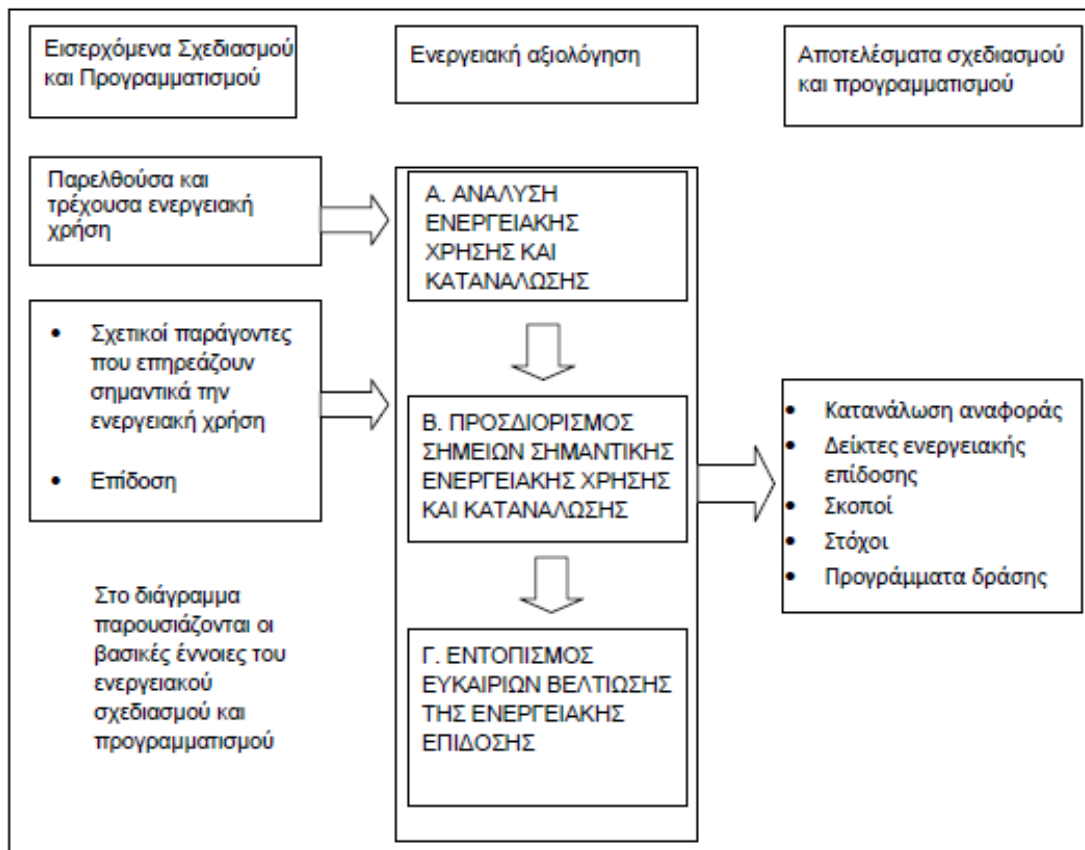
Εισερχόμενα Σχεδιασμού και Προγραμματισμού

Ενεργειακή αξιολόγηση

Αποτελέσματα σχεδιασμού και προγραμματισμού

Παρελθούσα και τρέχουσα ενεργειακή χρήση

• Σχετικοί παράγοντες που επηρεάζουν σημαντικά την ενεργειακή χρήση

• Επίδοση

Α. ΑΝΑΛΥΣΗ ΕΝΕΡΓΕΙΑΚΗΣ ΧΡΗΣΗΣ ΚΑΙ ΚΑΤΑΝΑΛΩΣΗΣ

Β. ΠΡΟΣΔΙΟΡΙΣΜΟΣ ΣΗΜΕΙΩΝ ΣΗΜΑΝΤΙΚΗΣ ΕΝΕΡΓΕΙΑΚΗΣ ΧΡΗΣΗΣ ΚΑΙ ΚΑΤΑΝΑΛΩΣΗΣ

Γ. ΕΝΤΟΠΙΣΜΟΣ ΕΥΚΑΙΡΙΩΝ ΒΕΛΤΙΩΣΗΣ ΤΗΣ ΕΝΕΡΓΕΙΑΚΗΣ ΕΠΙΔΟΣΗΣ

• Κατανάλωση αναφοράς
• Δείκτες ενεργειακής επίδοσης
• Σκοποί
• Στόχοι
• Προγράμματα δράσης

Στο διάγραμμα παρουσιάζονται οι βασικές έννοιες του ενεργειακού σχεδιασμού και προγραμματισμού